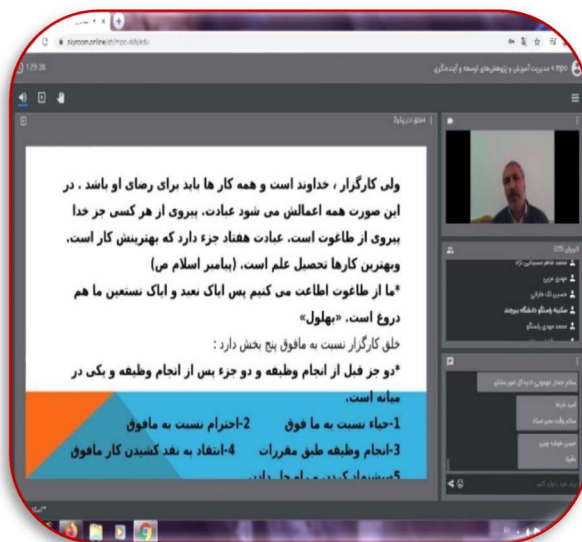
ولی کارگزار ، خداوند است و همه کار ها باید برای رضای او باشد ، در این صورت همه اعمالش می شود عبادت، پیروی از هر کسی جز خدا پیروی از طاغوت است، عبادت هفتاد جزء دارد که بهترینش کار است، وبهترین کارها تحصیل علم است. (پیامبر اسلام ص)

*ما از طاغوت اطاعت می کنیم پس ایاک نعبد و ایاک نستعین ما هم دروغ است. «بهلول»

خلق کارگزار نسبت به مافوق پنج بخش دارد :

*دو جز قبل از انجام وظیفه و دو جزء پس از انجام وظیفه و یکی در میانه است.

1-حیاء نسبت به ما فوق 2-احترام نسبت به مافوق

3-انجام وظیفه طبق مقررات 4-انتقاد به نقد کشیدن کار مافوق

5-پیشنهاد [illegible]

1:29:36

مدیریت آموزش و پژوهش‌های توسعه و آینده‌نگری

کاربران

سلام